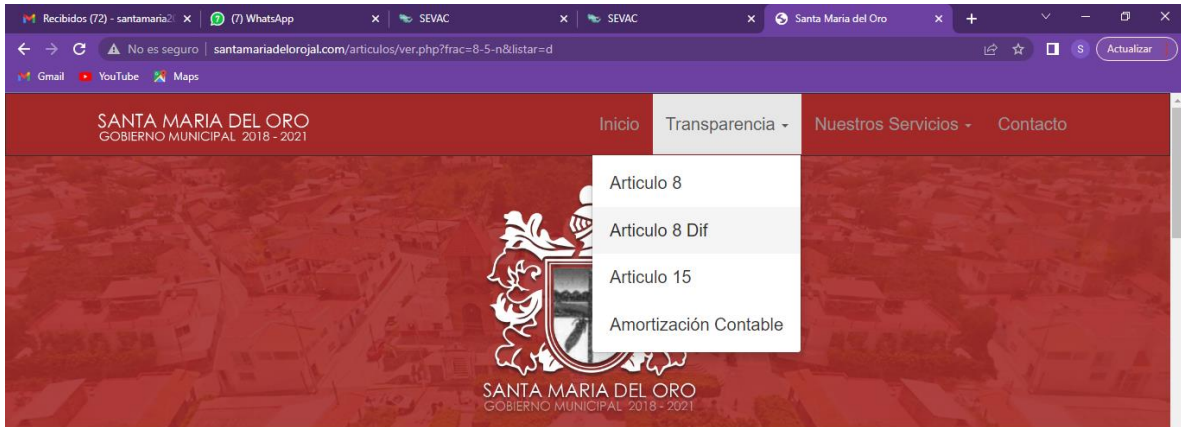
Recibidos (72) - santamaria2( ×
(7) WhatsApp ×
SEVAC ×
SEVAC ×
Santa Maria del Oro ×
+

No es seguro | santamariadelorojal.com/articulos/ver.php?frac=8-5-n&listar=d
Actualizar

Gmail YouTube Maps

SANTA MARIA DEL ORO
GOBIERNO MUNICIPAL 2018 - 2021

Inicio Transparencia Nuestros Servicios Contacto

Articulo 8
Articulo 8 Dif
Articulo 15
Amortización Contable

SANTA MARIA DEL ORO
GOBIERNO MUNICIPAL 2018 - 2021